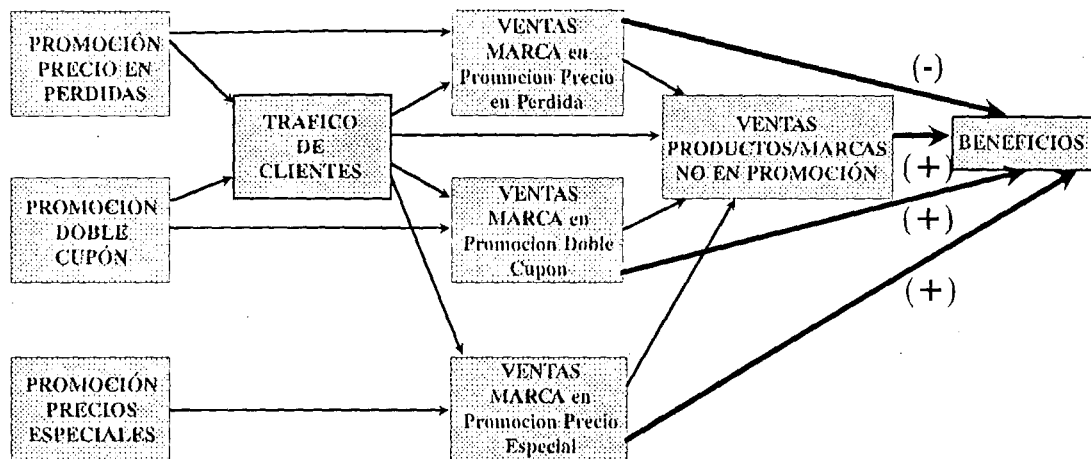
PROMOCIÓN PRECIO EN PERDIDAS

TRAFICO DE CLIENTES

PROMOCION DOBLE CUPÓN

PROMOCIÓN PRECIOS ESPECIALES

VENTAS MARCA en Promocion Precio en Perdida

VENTAS MARCA en Promocion Doble Cupon

VENTAS MARCA en Promocion Precio Especial

VENTAS PRODUCTOS/MARCAS NO EN PROMOCIÓN

(-)

(+)

(+)

(+)

BENEFICIOS